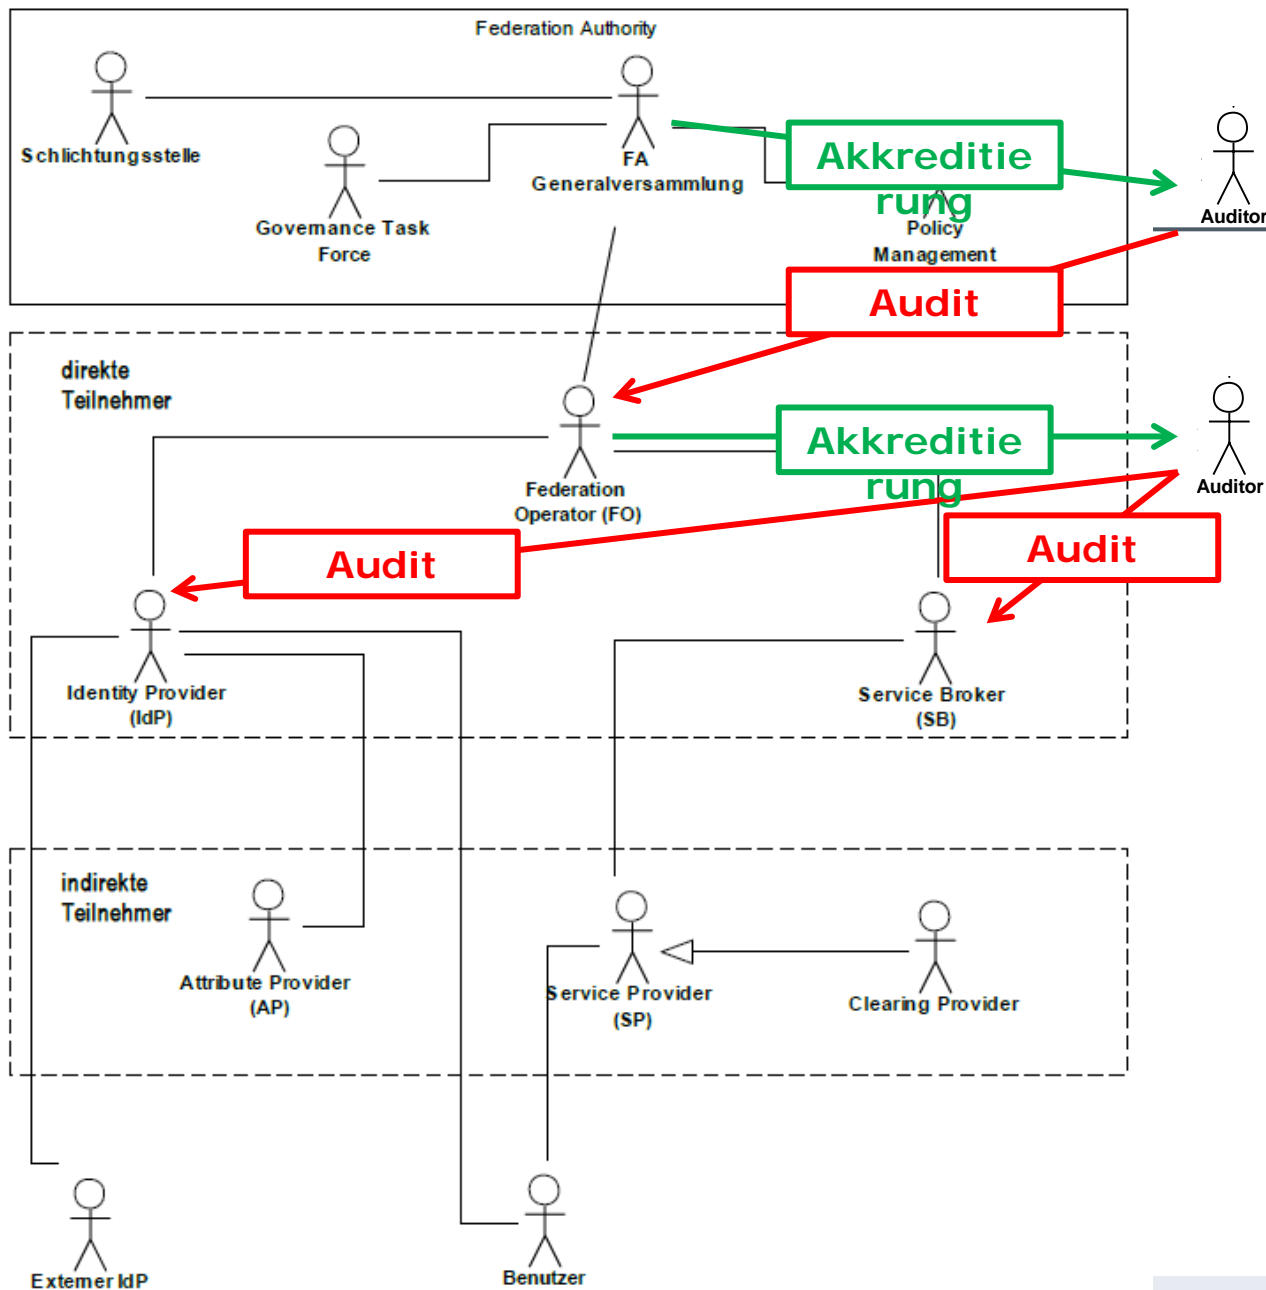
Federation Authority

Schlichtungsstelle

FA
Generalversammlung

Governance Task
Force

Akkreditierung

Policy
Management

Auditor

Audit

direkte
Teilnehmer

Federation
Operator (FO)

Akkreditierung

Auditor

Audit

Audit

Identity Provider
(IdP)

Service Broker
(SB)

indirekte
Teilnehmer

Attribute Provider
(AP)

Service Provider
(SP)

Clearing Provider

Externer IdP

Benutzer